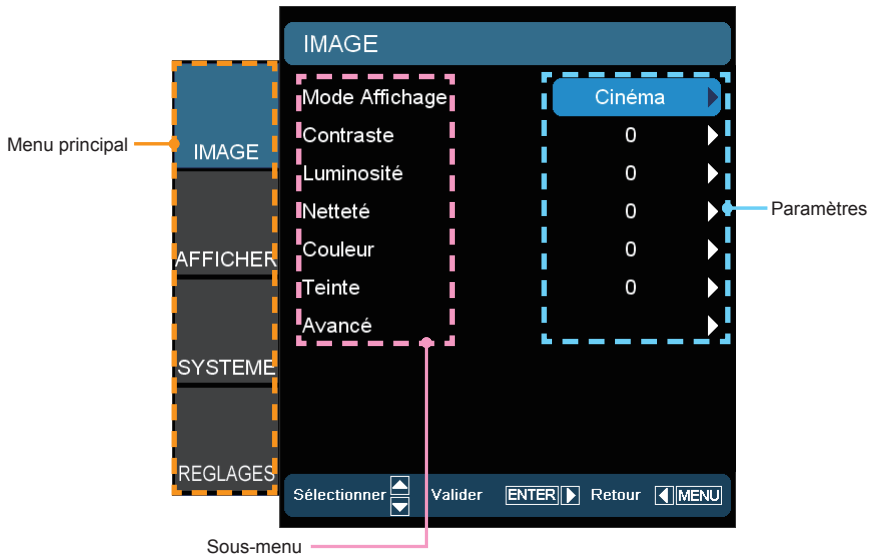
Menu principal

IMAGE

AFFICHER

SYSTEME

REGLAGES

IMAGE

Mode Affichage

Contraste

Luminosité

Netteté

Couleur

Teinte

Avancé

Cinéma

0

0

0

0

0

Paramètres

Sélectionner Valider ENTER Retour MENU

Sous-menu